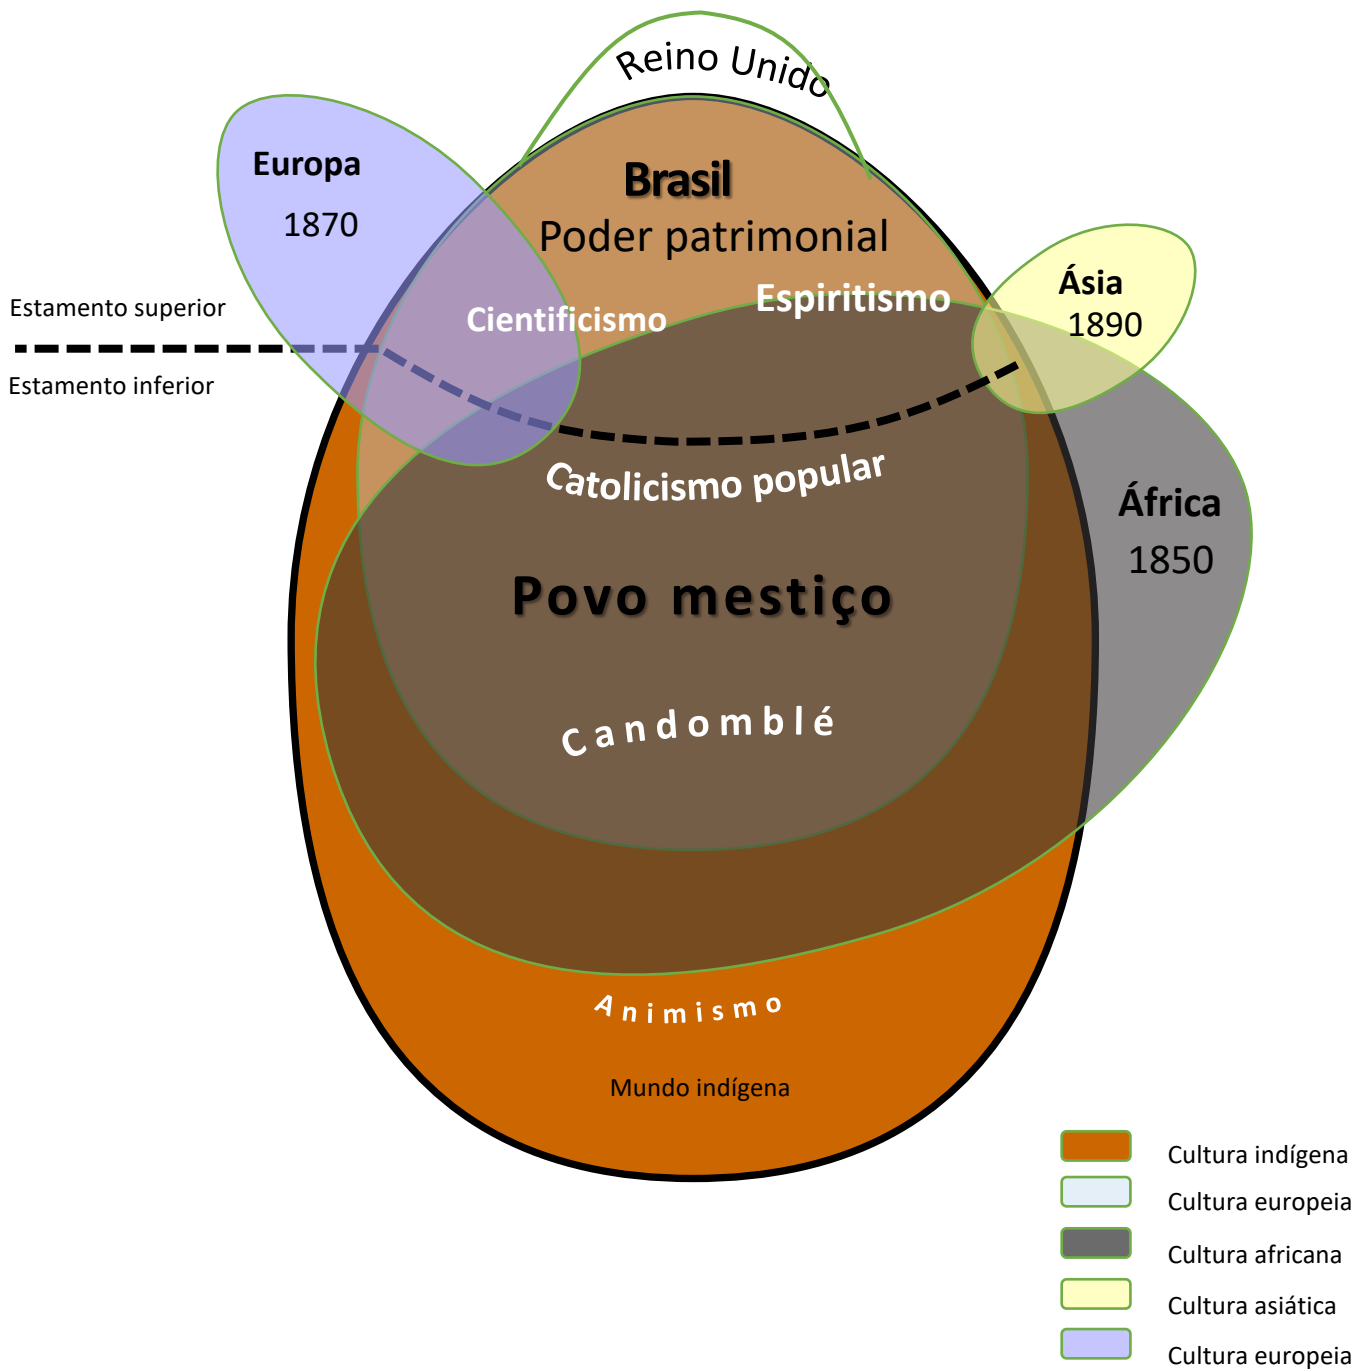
Reino Unido

Europa
1870

Brasil
Poder patrimonial

Estamento superior
Estamento inferior

Cientificismo
Espiritismo

Ásia
1890

Catolicismo popular

África
1850

Povo mestiço

Candomblé

Animismo

Mundo indígena

Cultura indígena
Cultura europeia
Cultura africana
Cultura asiática
Cultura europeia